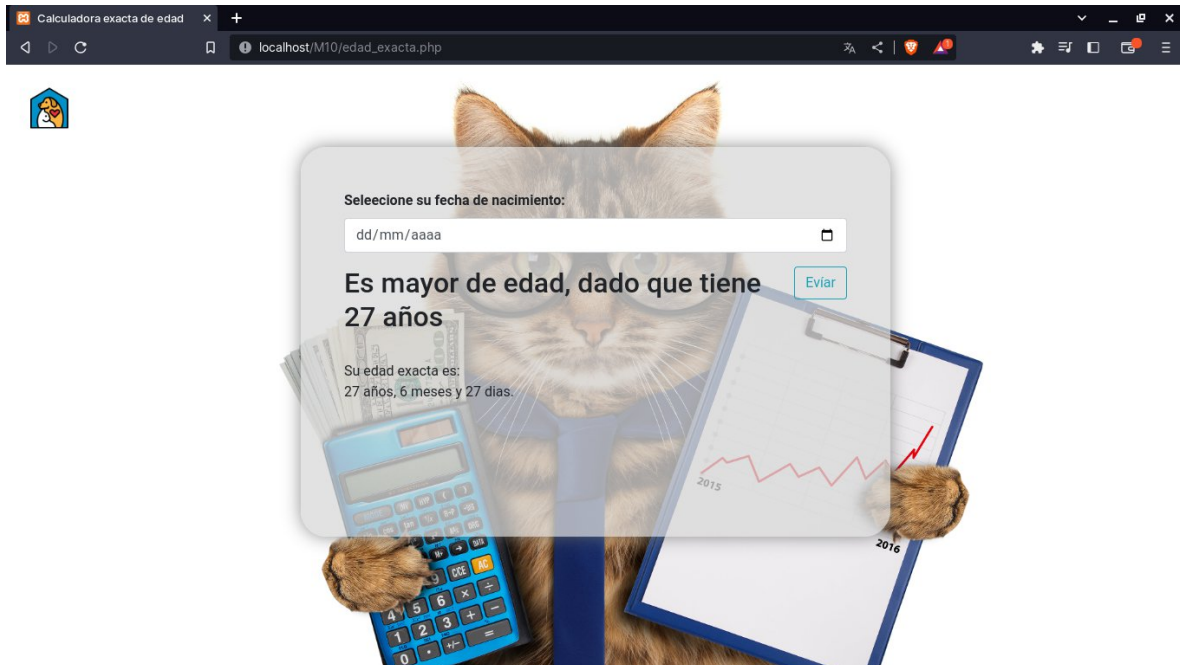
Calculadora exacta de edad

localhost/M10/edad_exacta.php

Seleecione su fecha de nacimiento:

dd/mm/aaaa

Es mayor de edad, dado que tiene 27 años

Evíar

Su edad exacta es:
27 años, 6 meses y 27 dias.

2015

2016

CCE AC

4 5 6

1 2 3

0